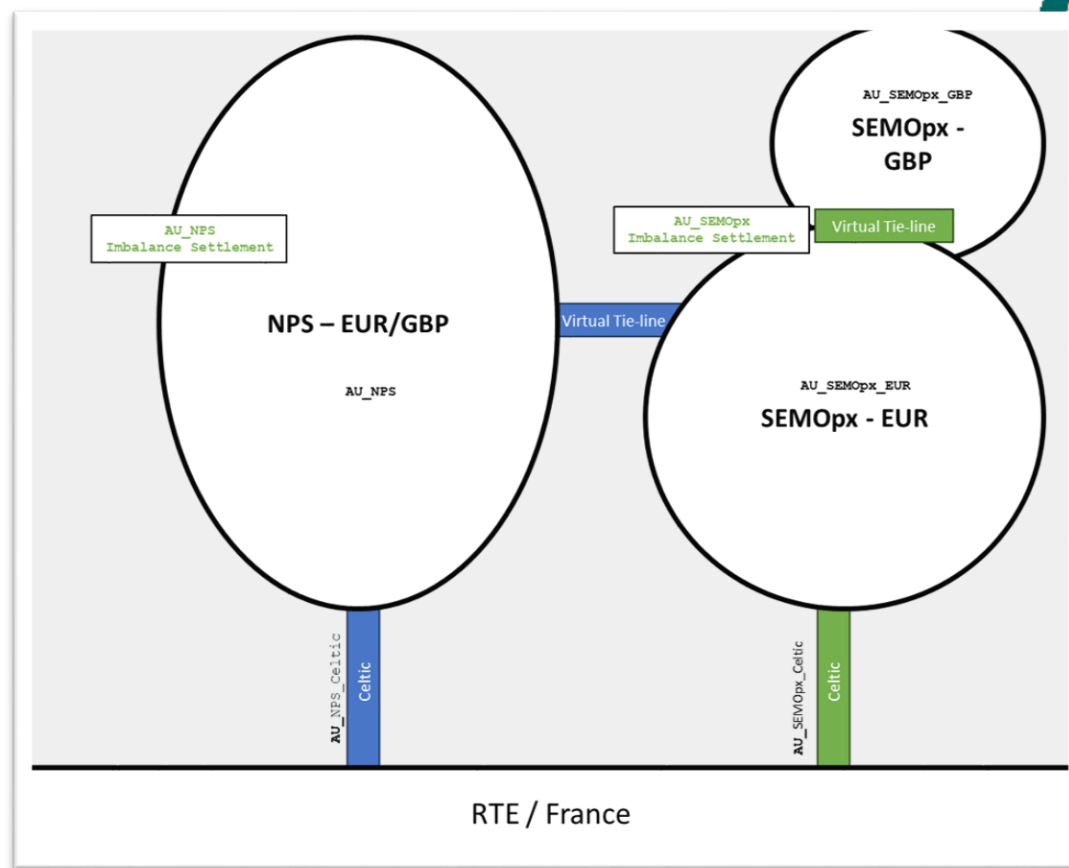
AU_SEMOpx_GBP
SEMOpx - GBP

AU_NPS
Imbalance Settlement

AU_SEMOpx
Imbalance Settlement

Virtual Tie-line

NPS – EUR/GBP

AU_NPS

Virtual Tie-line

AU_SEMOpx_EUR
SEMOpx - EUR

AU_NPS_Celtic

Celtic

AU_SEMOpx_Celtic

Celtic

RTE / France